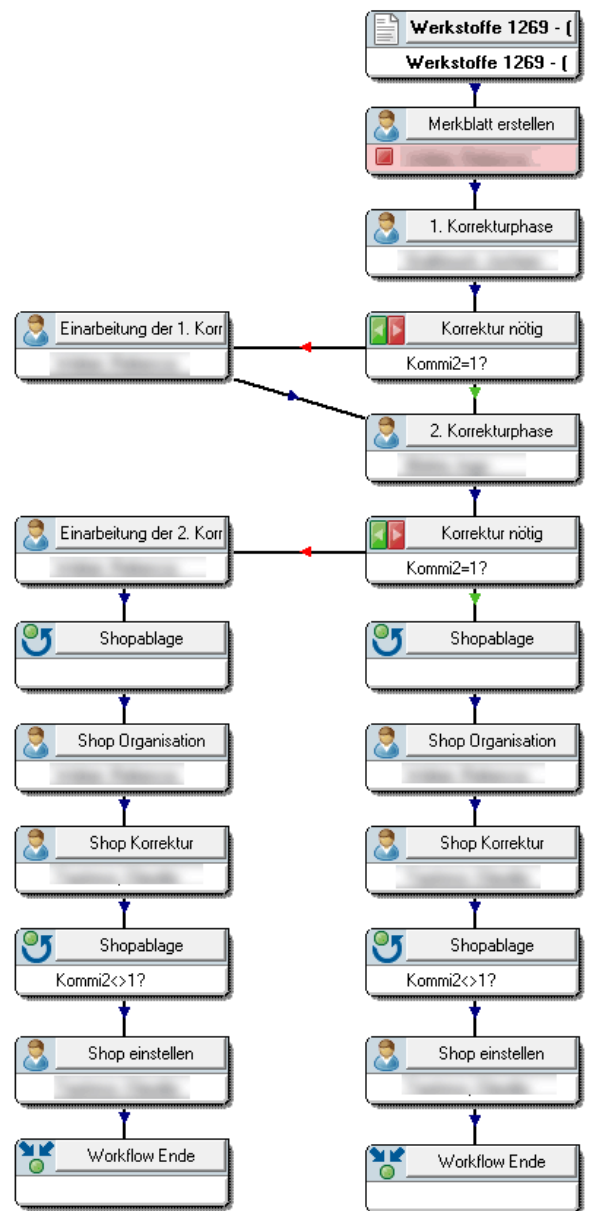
Werkstoffe 1269 - (
Werkstoffe 1269 - (

Merkblatt erstellen
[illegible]

1. Korrekturphase
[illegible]

Einarbeitung der 1. Korr
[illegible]

Korrektur nötig
Kommi2=1?

2. Korrekturphase
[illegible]

Einarbeitung der 2. Korr
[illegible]

Korrektur nötig
Kommi2=1?

Shopablage

Shop Organisation
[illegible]

Shop Korrektur
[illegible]

Shopablage
Kommi2<>1?

Shop einstellen
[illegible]

Workflow Ende

Shopablage

Shop Organisation
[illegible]

Shop Korrektur
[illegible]

Shopablage
Kommi2<>1?

Shop einstellen
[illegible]

Workflow Ende